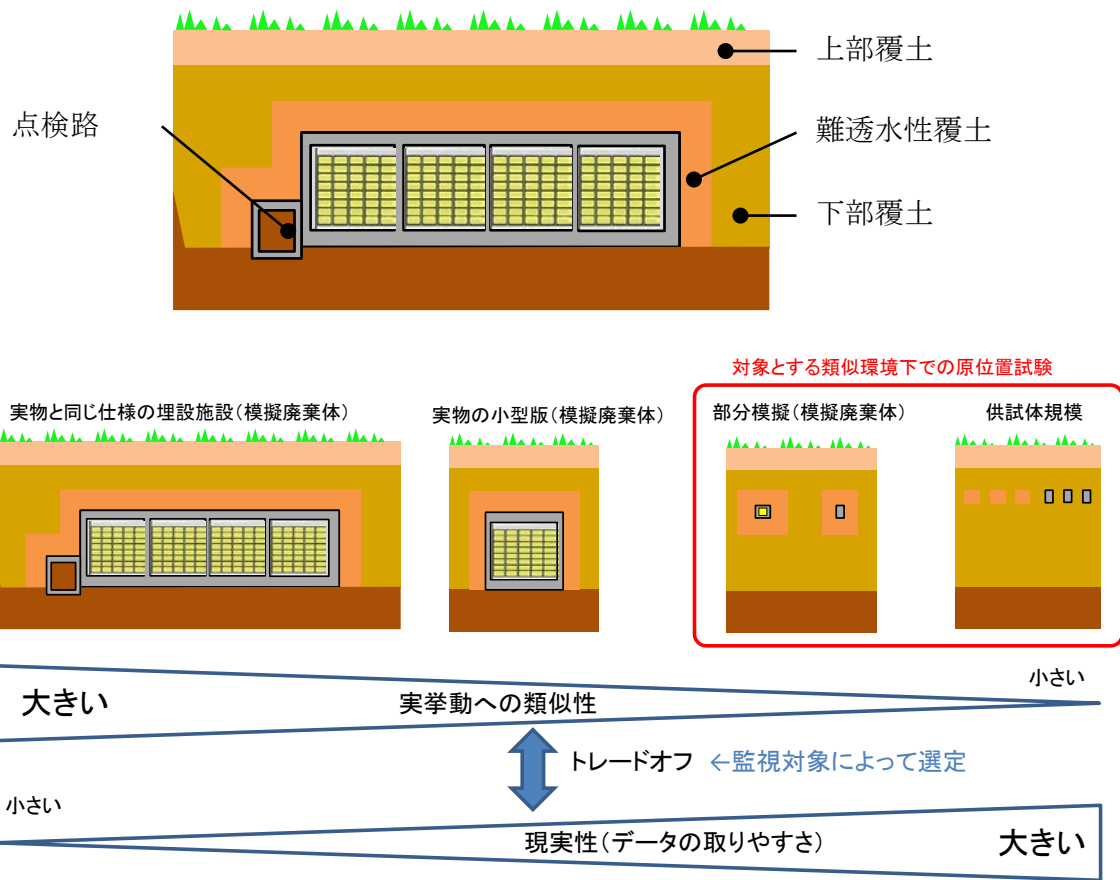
上部覆土

点検路

難透水性覆土

下部覆土

対象とする類似環境下での原位置試験

実物と同じ仕様の埋設施設（模擬廃棄体）

実物の小型版（模擬廃棄体）

部分模擬（模擬廃棄体）

供試体規模

大きい

実挙動への類似性

小さい

トレードオフ ←監視対象によって選定

小さい

現実性（データの取りやすさ）

大きい